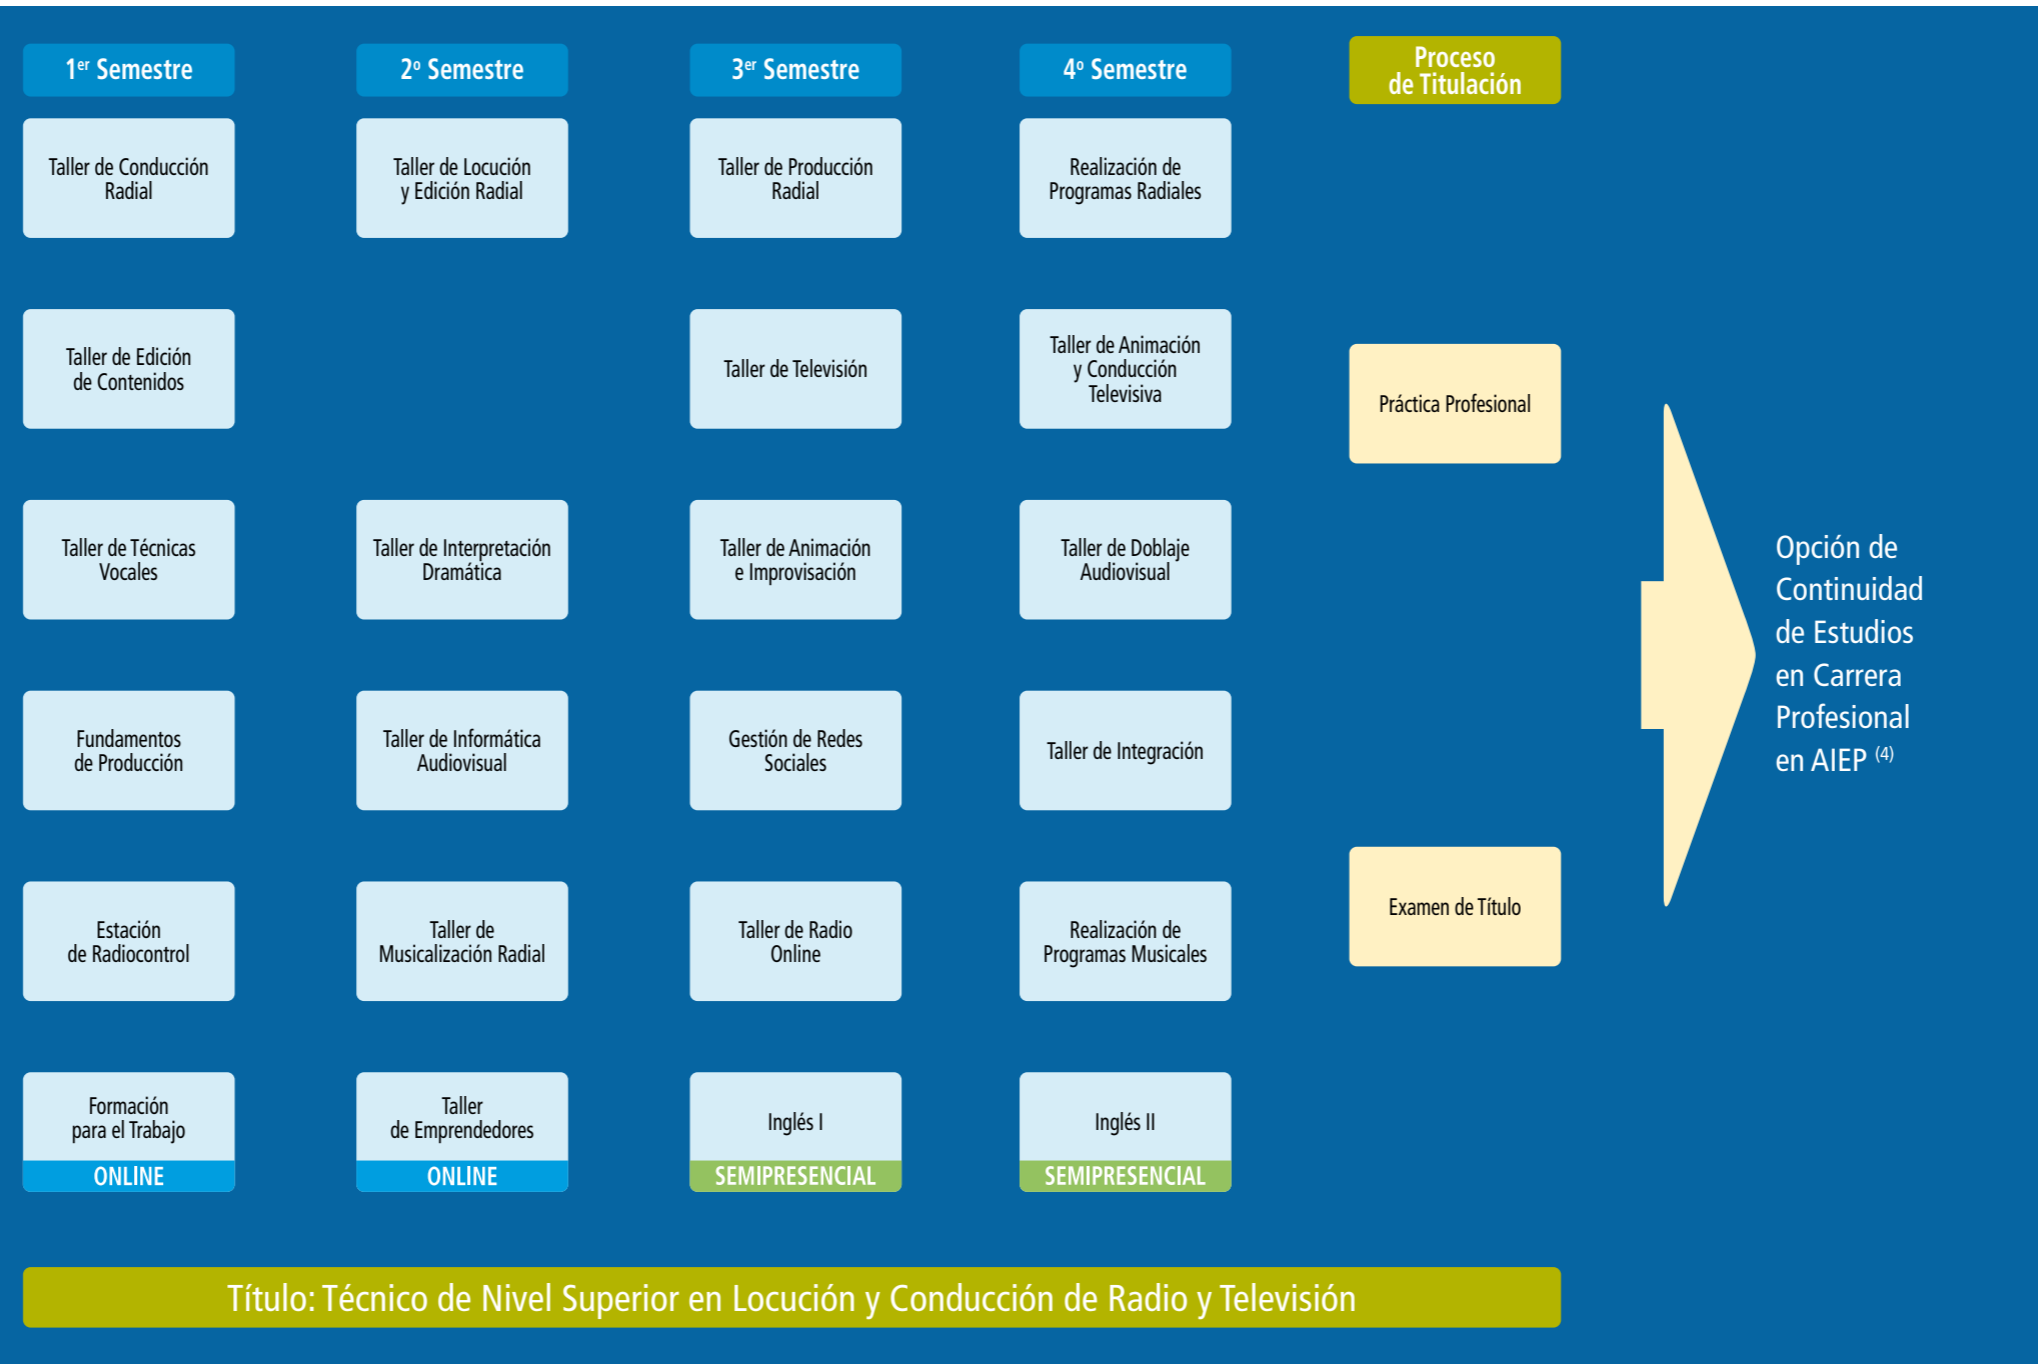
1$^{er}$ Semestre

Taller de Conducción Radial

Taller de Edición de Contenidos

Taller de Técnicas Vocales

Fundamentos de Producción

Estación de Radiocontrol

Formación para el Trabajo
ONLINE

2º Semestre

Taller de Locución y Edición Radial

Taller de Interpretación Dramática

Taller de Informática Audiovisual

Taller de Musicalización Radial

Taller de Emprendedores
ONLINE

3$^{er}$ Semestre

Taller de Producción Radial

Taller de Televisión

Taller de Animación e Improvisación

Gestión de Redes Sociales

Taller de Radio Online

Inglés I
SEMIPRESENCIAL

4º Semestre

Realización de Programas Radiales

Taller de Animación y Conducción Televisiva

Taller de Doblaje Audiovisual

Taller de Integración

Realización de Programas Musicales

Inglés II
SEMIPRESENCIAL

Proceso de Titulación

Práctica Profesional

Examen de Título

Opción de Continuidad de Estudios en Carrera Profesional en AIEP $^{(4)}$

Título: Técnico de Nivel Superior en Locución y Conducción de Radio y Televisión